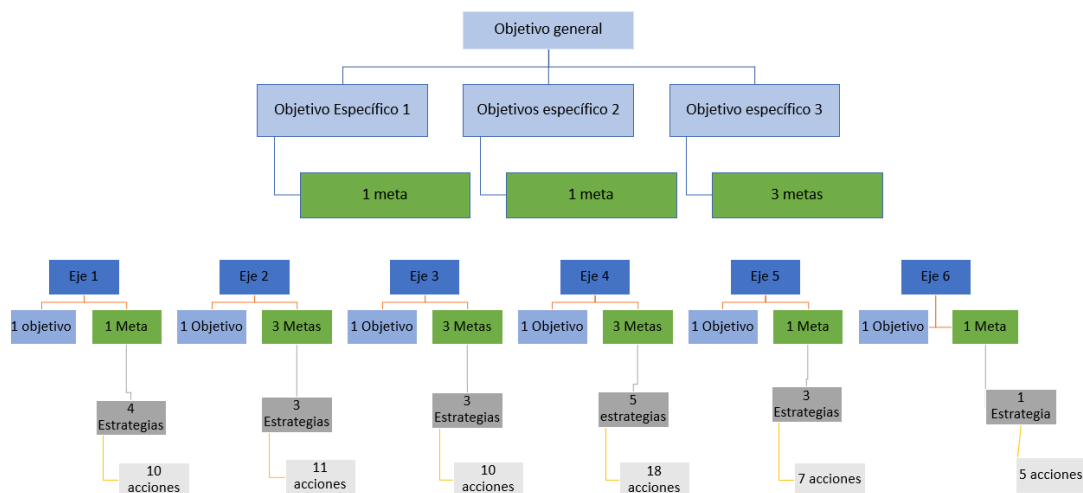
Objetivo general

Objetivo Específico 1

Objetivos específico 2

Objetivo específico 3

1 meta

1 meta

3 metas

Eje 1

1 objetivo

1 Meta

4 Estrategias

10 acciones

Eje 2

1 Objetivo

3 Metas

3 Estrategias

11 acciones

Eje 3

1 Objetivo

3 Metas

3 Estrategias

10 acciones

Eje 4

1 Objetivo

3 Metas

5 estrategias

18 acciones

Eje 5

1 Objetivo

1 Meta

3 Estrategias

7 acciones

Eje 6

1 Objetivo

1 Meta

1 Estrategia

5 acciones